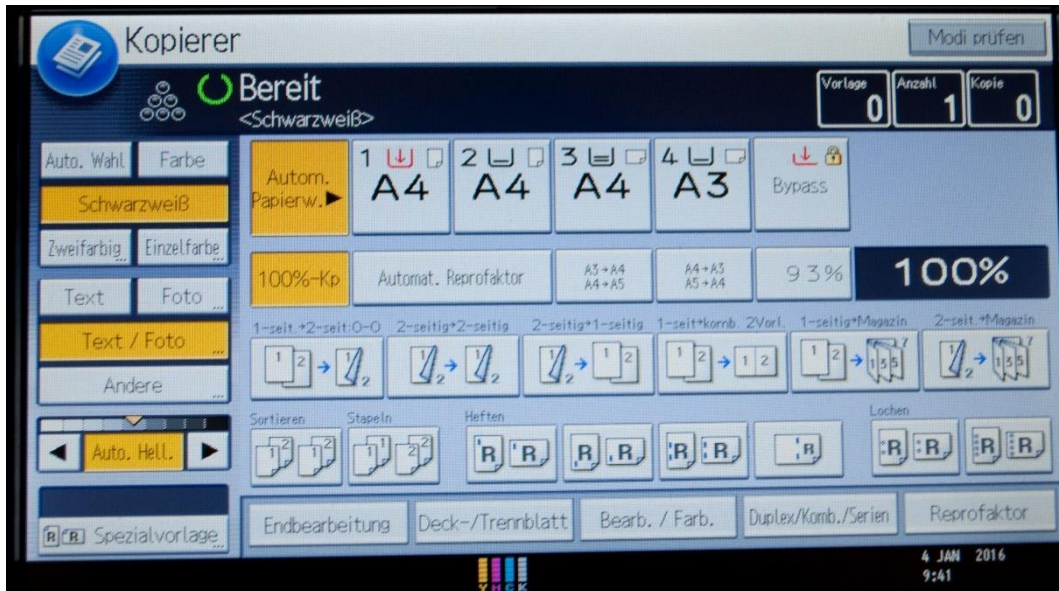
Kopierer

Modi prüfen

Bereit
<Schwarzweiß>

Vorlage 0
Anzahl 1
Kopie 0

Auto. Wahl
Farbe
Schwarzweiß
Zweifarbig
Einzelfarbe

Text
Foto
Text / Foto
Andere

Auto. Hell.

Spezialvorlage

Autom. Papierw.

1 A4
2 A4
3 A4
4 A3
Bypass

100%-Kp
Automat. Reprofaktor
A3→A4 A4→A5
A4→A3 A5→A4
93%
100%

1-seit.→2-seit:O-O
2-seitig→2-seitig
2-seitig→1-seitig
1-seit→komb. 2Vorl.
1-seitig→Magazin
2-seit.→Magazin

Sortieren
Stapeln
Heften
Lochen

Endbearbeitung
Deck-/Trennblatt
Bearb. / Farb.
Duplex/Komb./Serien
Reprofaktor

4 JAN 2016
9:41

Y M C K